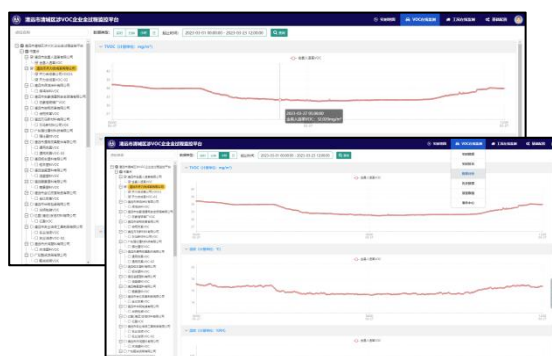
清远市清城区涉VOC企业全过程监控平台

实时数据
VOC在线监测
工况在线监测
报警服务

TVOC（以碳计算，mg/m³）

2022-02-01 00:00:00 - 2022-02-22 13:00:00

查询

清远市清城区涉VOC企业全过程监控平台

实时数据
VOC在线监测
工况在线监测
报警服务

TVOC（以碳计算，mg/m³）

温度（°C）

湿度（%RH）

2022-02-01 00:00:00 - 2022-02-22 13:00:00

查询